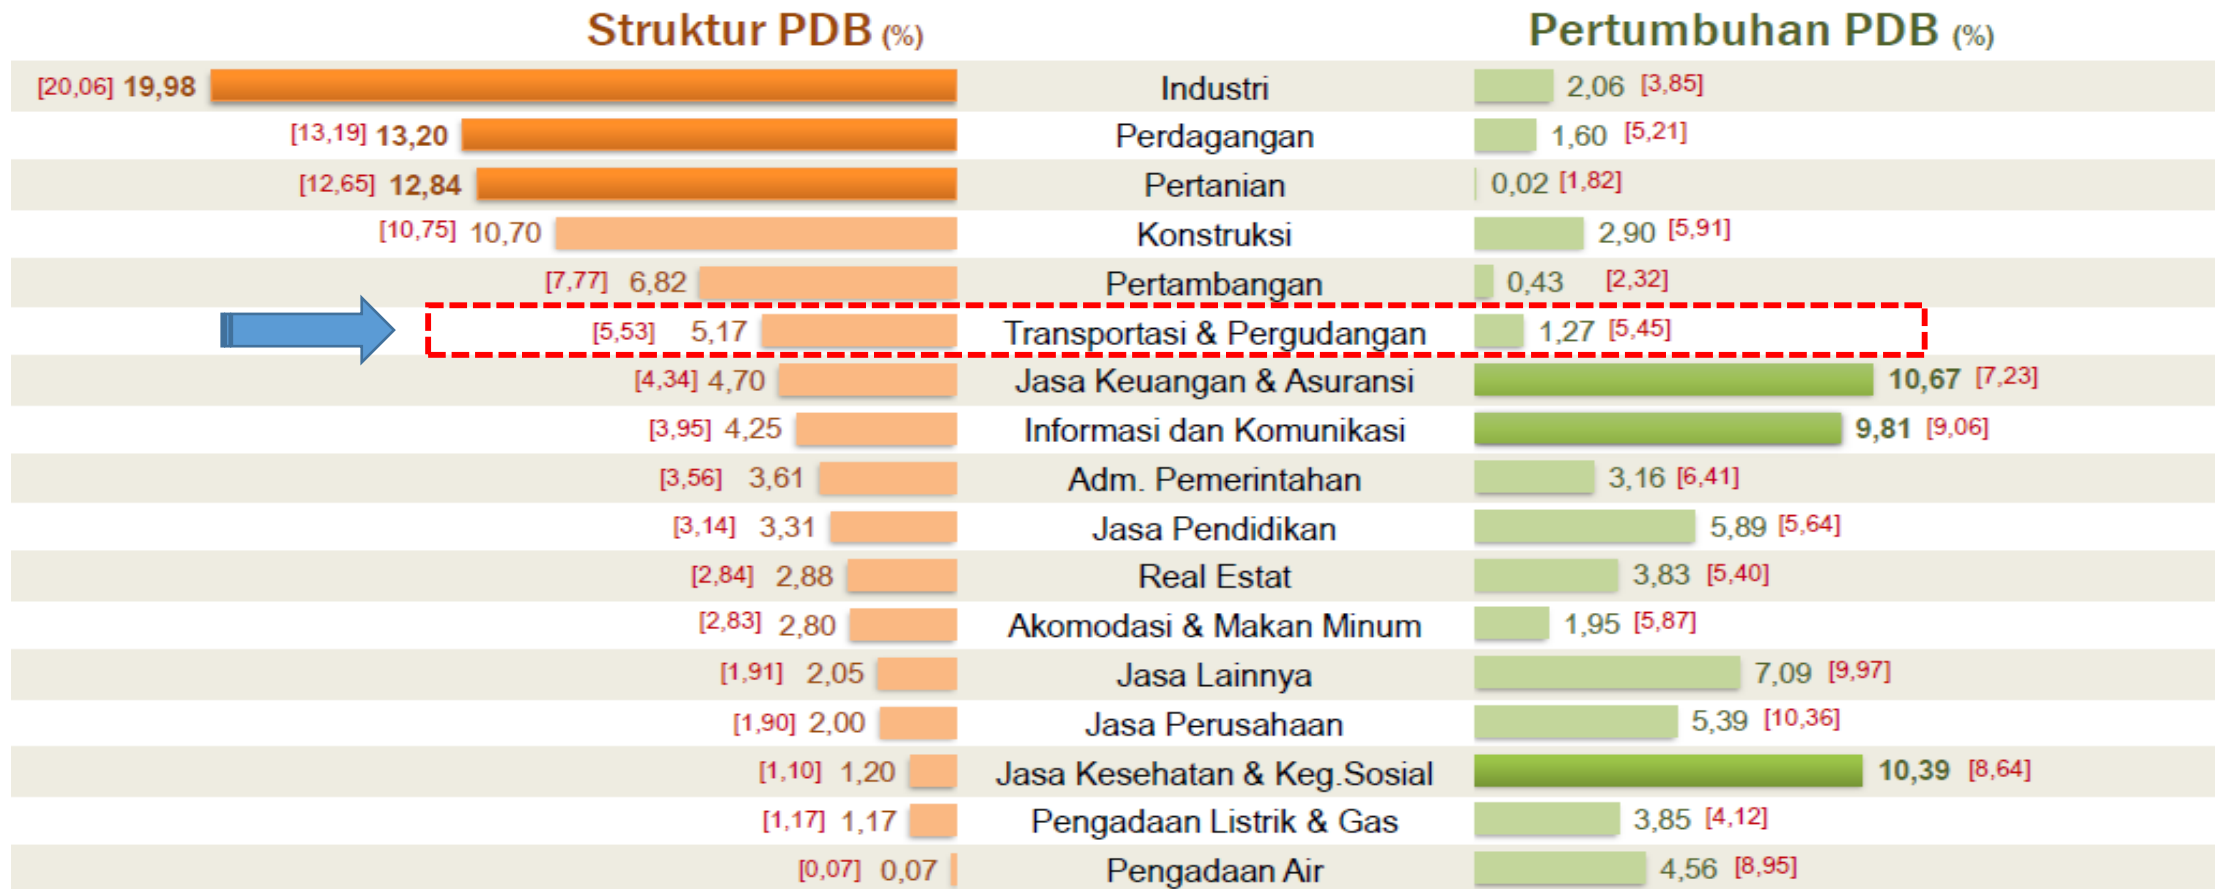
Struktur PDB (%)

Pertumbuhan PDB (%)

| Struktur PDB (%) | Sektor | Pertumbuhan PDB (%) |
|---|---|---|
| [20,06] 19,98 | Industri | 2,06 [3,85] |
| [13,19] 13,20 | Perdagangan | 1,60 [5,21] |
| [12,65] 12,84 | Pertanian | 0,02 [1,82] |
| [10,75] 10,70 | Konstruksi | 2,90 [5,91] |
| [7,77] 6,82 | Pertambangan | 0,43 [2,32] |
| [5,53] 5,17 | Transportasi & Pergudangan | 1,27 [5,45] |
| [4,34] 4,70 | Jasa Keuangan & Asuransi | 10,67 [7,23] |
| [3,95] 4,25 | Informasi dan Komunikasi | 9,81 [9,06] |
| [3,56] 3,61 | Adm. Pemerintahan | 3,16 [6,41] |
| [3,14] 3,31 | Jasa Pendidikan | 5,89 [5,64] |
| [2,84] 2,88 | Real Estat | 3,83 [5,40] |
| [2,83] 2,80 | Akomodasi & Makan Minum | 1,95 [5,87] |
| [1,91] 2,05 | Jasa Lainnya | 7,09 [9,97] |
| [1,90] 2,00 | Jasa Perusahaan | 5,39 [10,36] |
| [1,10] 1,20 | Jasa Kesehatan & Keg.Sosial | 10,39 [8,64] |
| [1,17] 1,17 | Pengadaan Listrik & Gas | 3,85 [4,12] |
| [0,07] 0,07 | Pengadaan Air | 4,56 [8,95] |